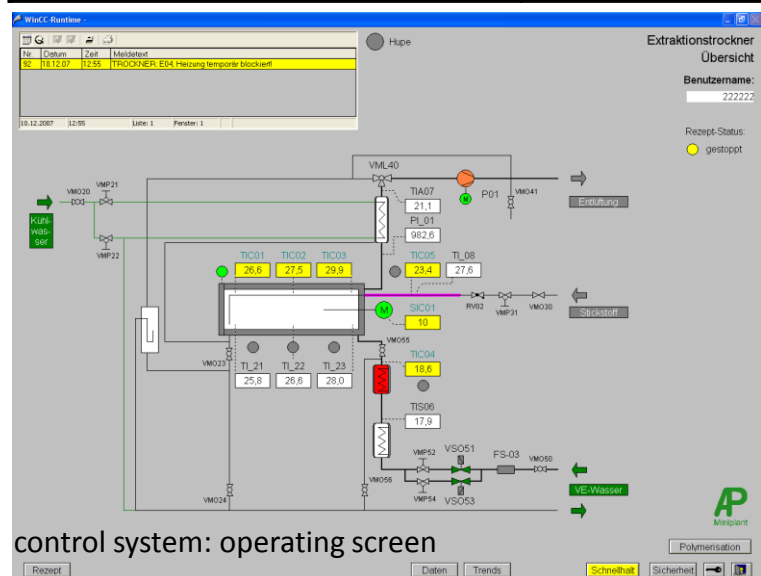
WinCC-Runtime -

| Nr. | Datum | Zeit | Meldetext |
|---|---|---|---|
| 92 | 18.12.07 | 12:55 | TROCKNER: E04; Heizung temporär blockiert! |

10.12.2007 12:55 Liste: 1 Fenster: 1

Hupe

Extraktionstrockner
Übersicht

Benutzername:
222222

Rezept-Status:
gestoppt

VML40
TIA07
21,1
PI_01
982,6
P01
VM041
Entlüftung

VMO20
VMP21
Kühl-was-ser
VMP22

TIC01 TIC02 TIC03
26,6 27,5 29,9
TIC05 TI_08
23,4 27,6

SIC01
10
RV02 VMP31 VM030
Stickstoff

VMO23
VMO55
TI_21 TI_22 TI_23
25,8 26,6 28,0
TIC04
18,6

TIS06
17,9

VMP52 VSO51 FS-03 VMO50
VMP54 VSO53
VE-Wasser
VMO56
VMO24

Miniplant

control system: operating screen

Polymerisation

Rezept Daten Trends Schnellhalt Sicherheit